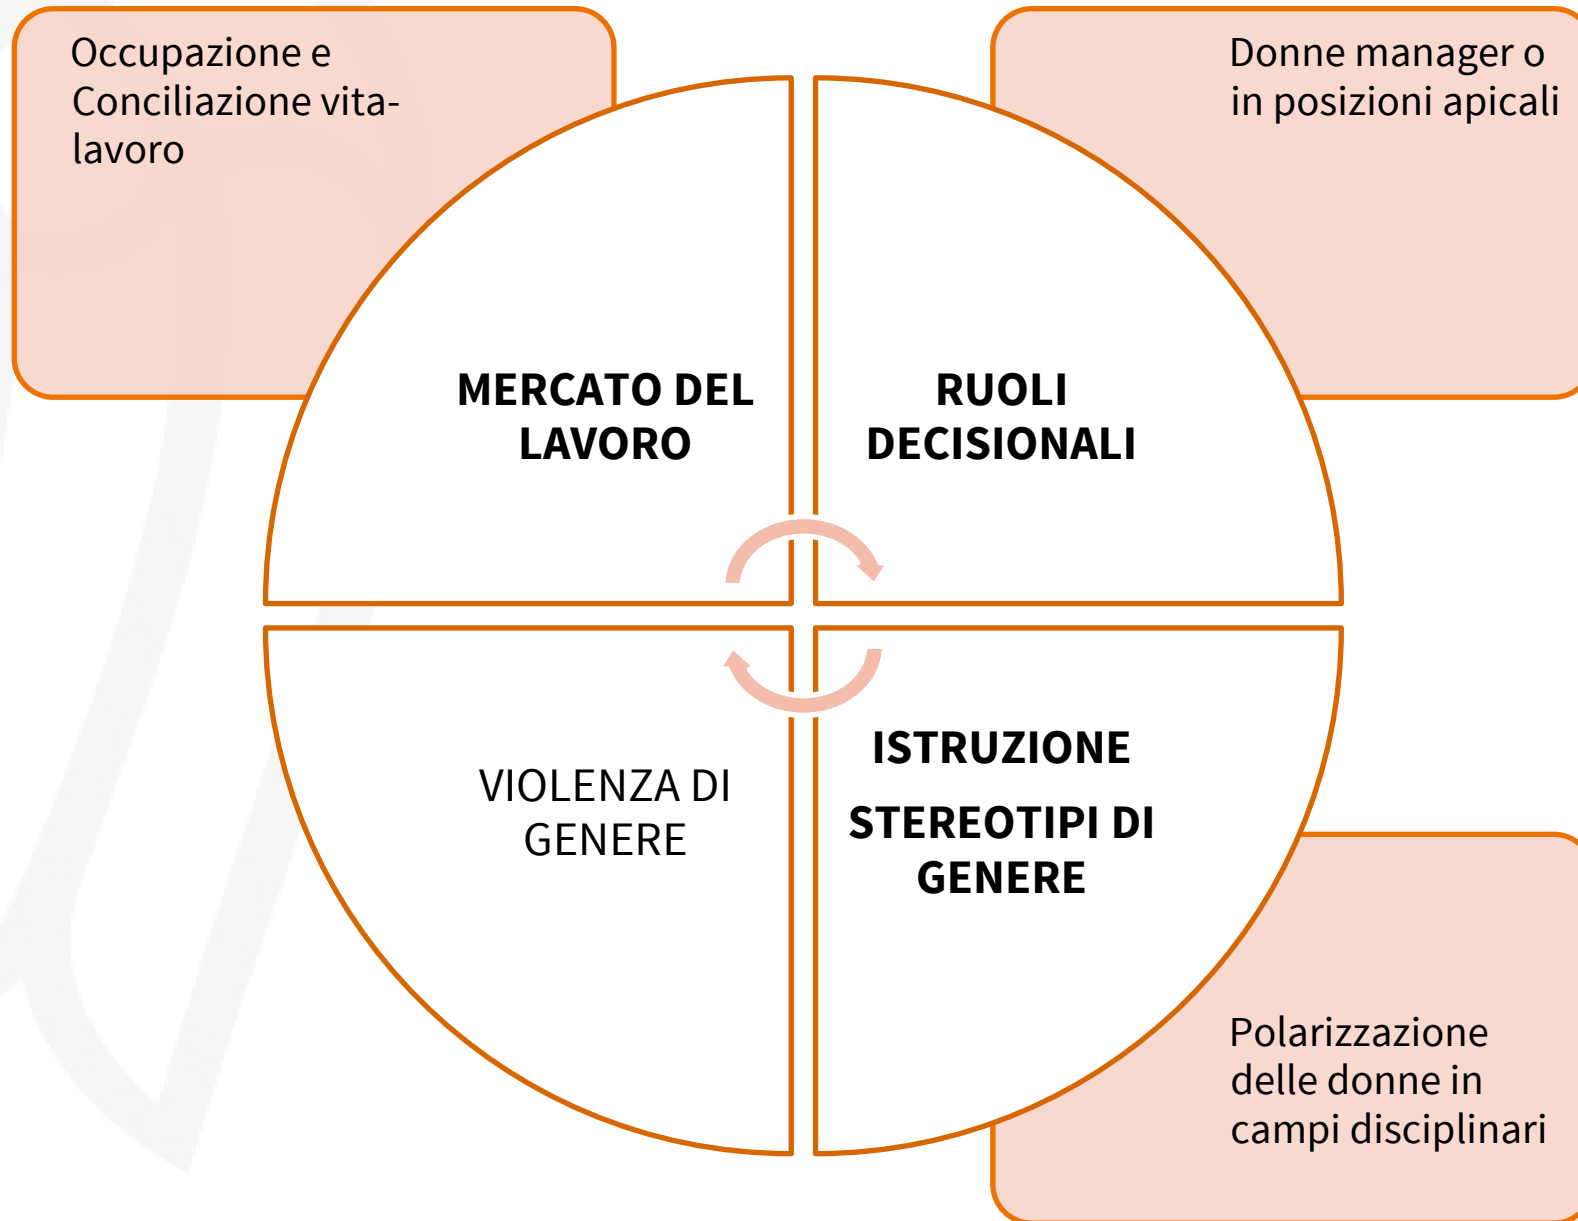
Occupazione e Conciliazione vita-lavoro

Donne manager o in posizioni apicali

MERCATO DEL LAVORO

RUOLI DECISIONALI

VIOLENZA DI GENERE

ISTRUZIONE

STEREOTIPI DI GENERE

Polarizzazione delle donne in campi disciplinari